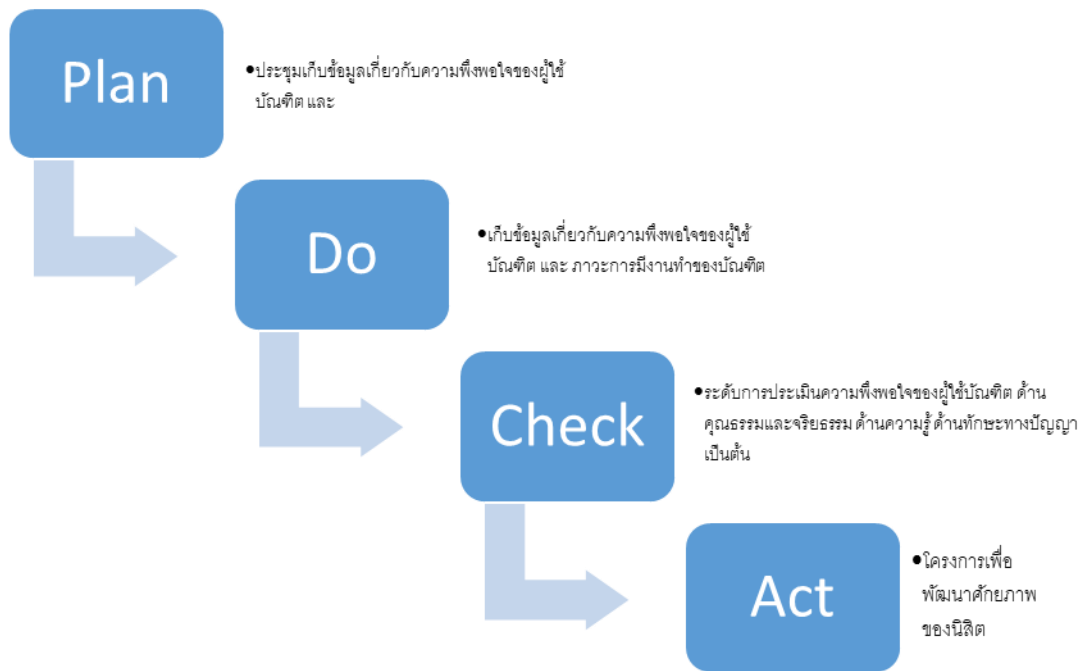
Plan

•ประชุมเก็บข้อมูลเกี่ยวกับความพึงพอใจของผู้ใช้บัณฑิต และ

Do

•เก็บข้อมูลเกี่ยวกับความพึงพอใจของผู้ใช้บัณฑิต และ ภาวะการมีงานทำของบัณฑิต

Check

•ระดับการประเมินความพึงพอใจของผู้ใช้บัณฑิต ด้านคุณธรรมและจริยธรรม ด้านความรู้ ด้านทักษะทางปัญญา เป็นต้น

Act

•โครงการเพื่อพัฒนาศักยภาพของนิสิต